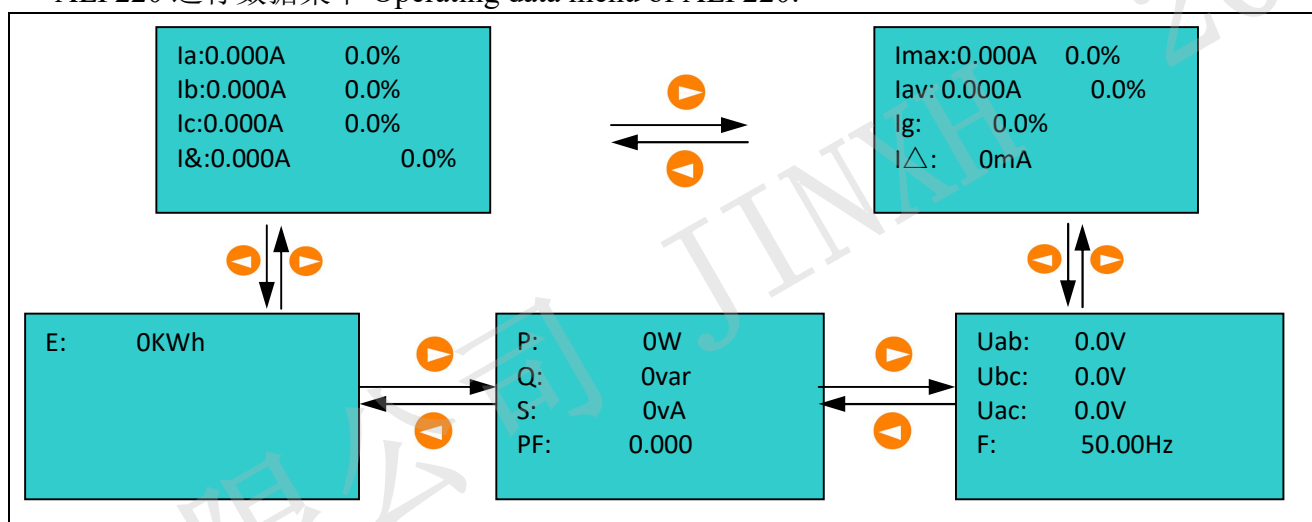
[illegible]运行数据菜单 Operating data menu of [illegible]

Ia:0.000A 0.0%
Ib:0.000A 0.0%
Ic:0.000A 0.0%
I&:0.000A 0.0%

Imax:0.000A 0.0%
Iav: 0.000A 0.0%
Ig: 0.0%
I△: 0mA

E: 0KWh

P: 0W
Q: 0var
S: 0vA
PF: 0.000

Uab: 0.0V
Ubc: 0.0V
Uac: 0.0V
F: 50.00Hz

JINKH

限公司